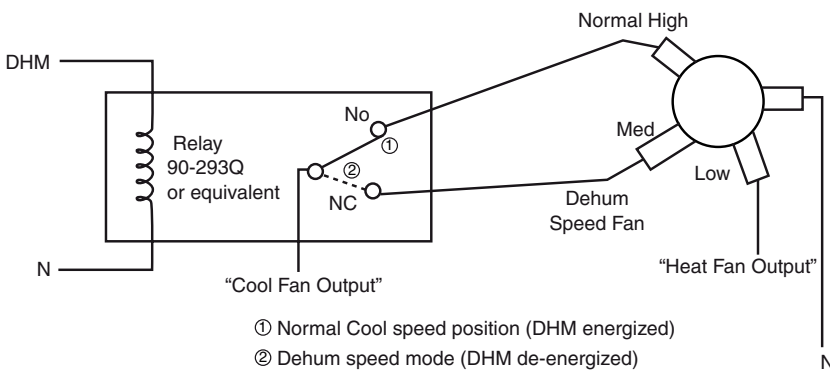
Normal High

DHM

No

①

Relay
90-293Q
or equivalent

Med

②

NC

Low

Dehum
Speed Fan

N

"Cool Fan Output"

"Heat Fan Output"

① Normal Cool speed position (DHM energized)

② Dehum speed mode (DHM de-energized)

N